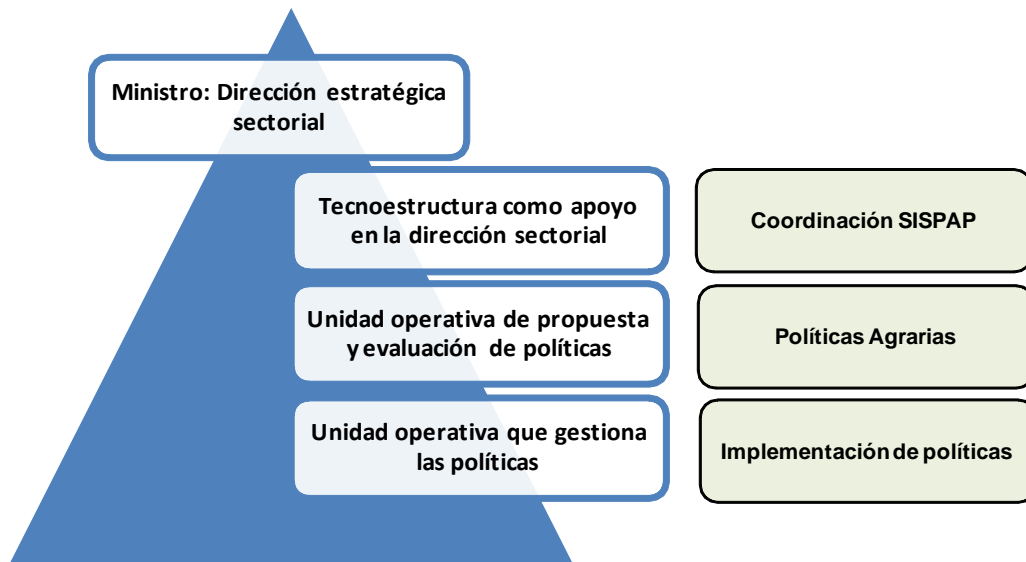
Ministro: Dirección estratégica sectorial

Tecnoestructura como apoyo en la dirección sectorial

Coordinación SISPAP

Unidad operativa de propuesta y evaluación de políticas

Políticas Agrarias

Unidad operativa que gestiona las políticas

Implementación de políticas